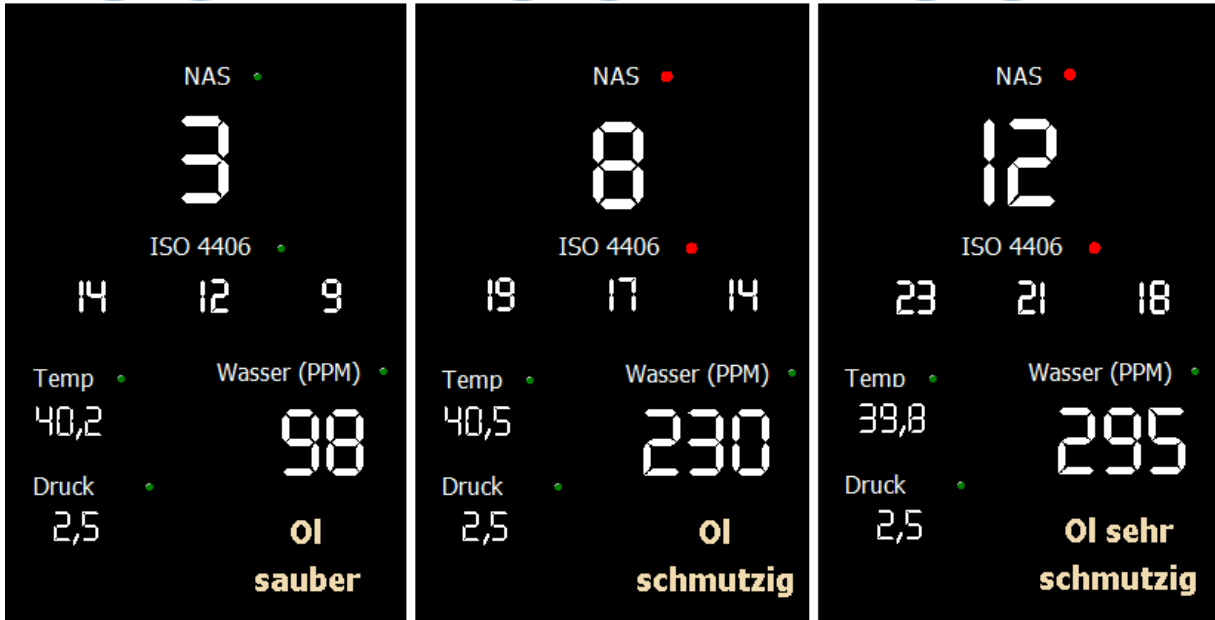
NAS

3

ISO 4406

14 12 9

Temp

40,2

Wasser (PPM)

98

Druck

2,5

Ol sauber

NAS

8

ISO 4406

19 17 14

Temp

40,5

Wasser (PPM)

230

Druck

2,5

Ol schmutzig

NAS

12

ISO 4406

23 21 18

Temp

39,8

Wasser (PPM)

295

Druck

2,5

Ol sehr schmutzig